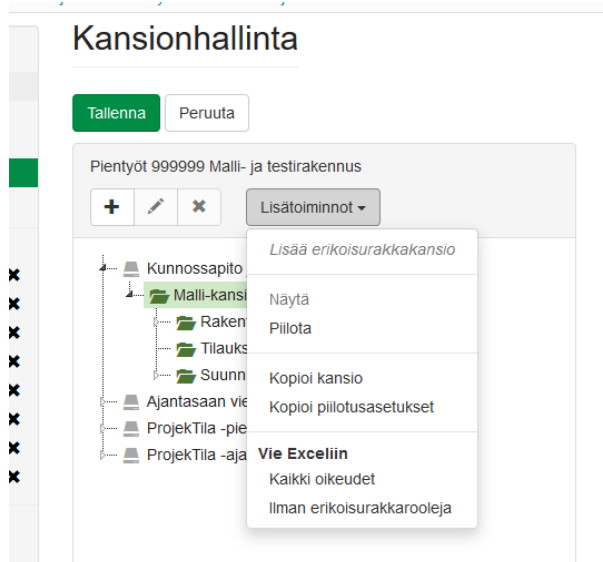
Kansionhallinta

Tallenna Peruuta

Pientyöt 999999 Malli- ja testirakennus

Lisätoiminnot

Kunnossapito
Malli-kansi
Raken
Tilauks
Suunn
Ajantasaan vie
ProjekTila -pie
ProjekTila -aja

Lisää erikoisurakkakansio

Näytä
Piilota

Kopioi kansio
Kopioi piilotusasetukset

Vie Exceliin
Kaikki oikeudet
Ilman erikoisurakkarooleja